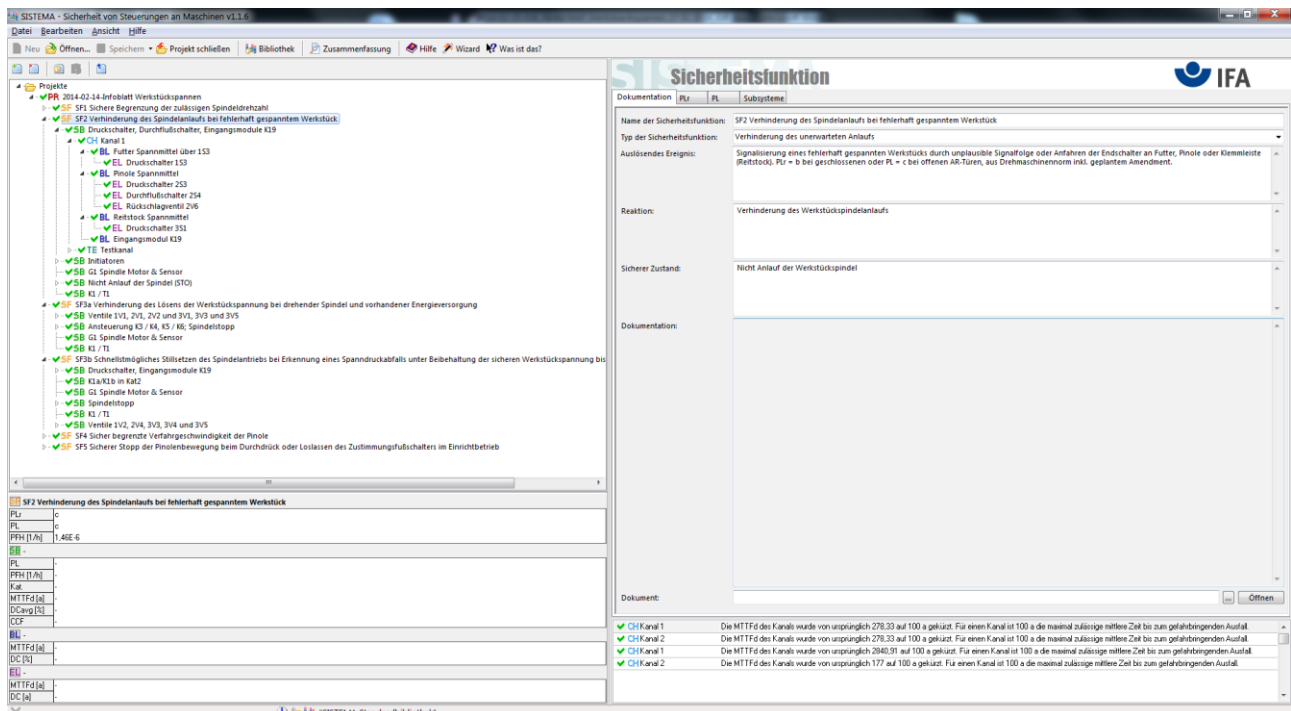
SISTEMA - Sicherheit von Steuerungen an Maschinen v1.1.6

Datei Bearbeiten Ansicht Hilfe

Neu Öffnen... Speichern Projekt schließen Bibliothek Zusammenfassung Hilfe Wizard Was ist das?

Projekte
PR 2014-02-14-Infoblatt Werkstückspannen
SF SF1 Sichere Begrenzung der zulässigen Spindeldrehzahl
SF SF2 Verhinderung des Spindelanlaufs bei fehlerhaft gespanntem Werkstück
SB Druckschalter, Durchflußschalter, Eingangsmodule K19
CH Kanal 1
BL Futter Spannmittel über 1S3
EL Druckschalter 1S3
BL Pinole Spannmittel
EL Druckschalter 2S3
EL Durchflußschalter 2S4
EL Rückschlagventil 2V6
BL Reitstock Spannmittel
EL Druckschalter 3S1
BL Eingangsmodul K19
TE Testkanal
SB Initiatoren
SB G1 Spindle Motor & Sensor
SB Nicht Anlauf der Spindel (STO)
SB K1 / T1
SF SF3a Verhinderung des Lösens der Werkstückspannung bei drehender Spindel und vorhandener Energieversorgung
SB Ventile 1V1, 2V1, 2V2 und 3V1, 3V3 und 3V5
SB Ansteuerung K3 / K4, K5 / K6; Spindelstopp
SB G1 Spindle Motor & Sensor
SB K1 / T1
SF SF3b Schnellstmögliches Stillsetzen des Spindelantriebs bei Erkennung eines Spanndruckabfalls unter Beibehaltung der sicheren Werkstückspannung bis
SB Druckschalter, Eingangsmodule K19
SB K1a/K1b in Kat2
SB G1 Spindle Motor & Sensor
SB Spindelstopp
SB K1 / T1
SB Ventile 1V2, 2V4, 3V3, 3V4 und 3V5
SF SF4 Sicher begrenzte Verfahrgeschwindigkeit der Pinole
SF SF5 Sicherer Stopp der Pinolenbewegung beim Durchdrück oder Loslassen des Zustimmungsfußschalters im Einrichtbetrieb

SF2 Verhinderung des Spindelanlaufs bei fehlerhaft gespanntem Werkstück

| PLr | c |
|---|---|
| PL | c |
| PFH [1/h] | 1,46E-6 |

SB -

| PL | - |
|---|---|
| PFH [1/h] | - |
| Kat. | - |
| MTTFd [a] | - |
| DCavg [%] | - |
| CCF | - |

BL -

| MTTFd [a] | - |
|---|---|
| DC [%] | - |

EL -

| MTTFd [a] | - |
|---|---|
| DC [a] | - |

Sicherheitsfunktion
IFA

Dokumentation PLr PL Subsysteme

Name der Sicherheitsfunktion: SF2 Verhinderung des Spindelanlaufs bei fehlerhaft gespanntem Werkstück

Typ der Sicherheitsfunktion: Verhinderung des unerwarteten Anlaufs

Auslösendes Ereignis: Signalisierung eines fehlerhaft gespannten Werkstücks durch unplausible Signalfolge oder Anfahren der Endschalter an Futter, Pinole oder Klemmleiste (Reitstock). PLr = b bei geschlossenen oder PL = c bei offenen AR-Türen, aus Drehmaschinennorm inkl. geplantem Amendment.

Reaktion: Verhinderung des Werkstückspindelanlaufs

Sicherer Zustand: Nicht Anlauf der Werkstückspindel

Dokumentation:

Dokument: ... Öffnen

| CH Kanal 1 | Die MTTFd des Kanals wurde von ursprünglich 278,33 auf 100 a gekürzt. Für einen Kanal ist 100 a die maximal zulässige mittlere Zeit bis zum gefahrbringenden Ausfall. |
|---|---|
| CH Kanal 2 | Die MTTFd des Kanals wurde von ursprünglich 278,33 auf 100 a gekürzt. Für einen Kanal ist 100 a die maximal zulässige mittlere Zeit bis zum gefahrbringenden Ausfall. |
| CH Kanal 1 | Die MTTFd des Kanals wurde von ursprünglich 2840,91 auf 100 a gekürzt. Für einen Kanal ist 100 a die maximal zulässige mittlere Zeit bis zum gefahrbringenden Ausfall. |
| CH Kanal 2 | Die MTTFd des Kanals wurde von ursprünglich 177 auf 100 a gekürzt. Für einen Kanal ist 100 a die maximal zulässige mittlere Zeit bis zum gefahrbringenden Ausfall. |